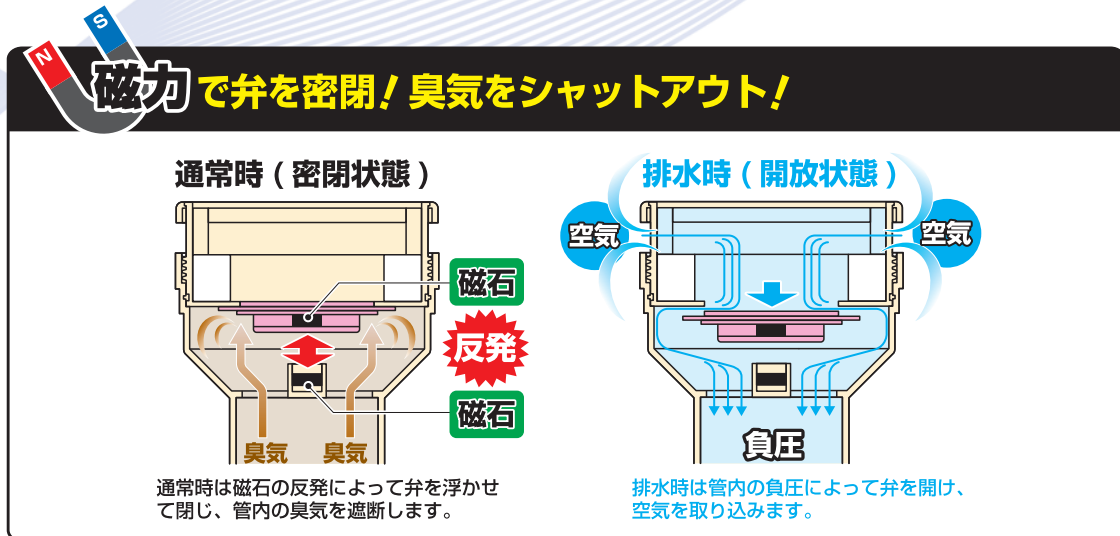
N S

磁力で弁を密閉！臭気をシャットアウト！

通常時（密閉状態）

磁石

反発

磁石

臭気 臭気

通常時は磁石の反発によって弁を浮かせて閉じ、管内の臭気を遮断します。

排水時（開放状態）

空気 空気

負圧

排水時は管内の負圧によって弁を開け、空気を取り込みます。